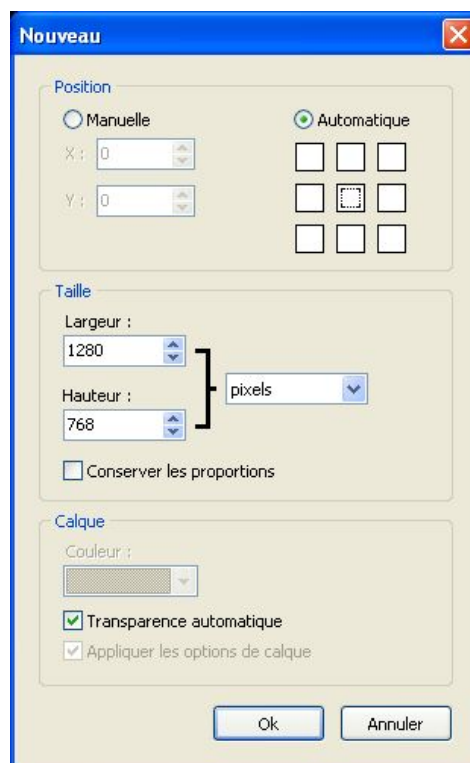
Nouveau

Position

Manuelle

Automatique

X : 0

Y : 0

Taille

Largeur :

1280

Hauteur :

768

pixels

Conserver les proportions

Calque

Couleur :

Transparence automatique

Appliquer les options de calque

Ok

Annuler